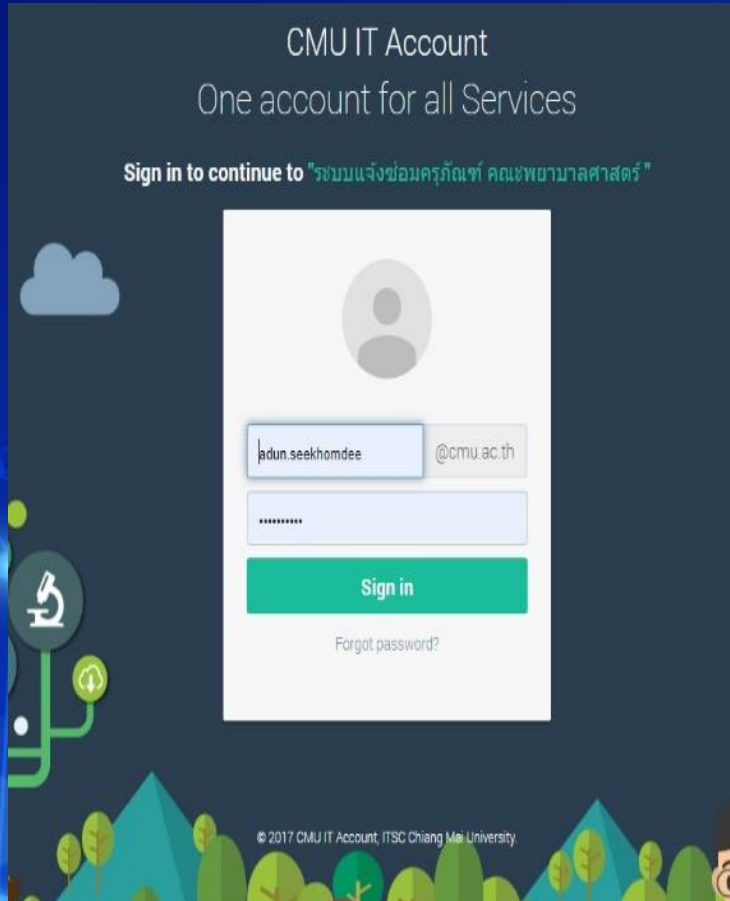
CMU IT Account
One account for all Services

Sign in to continue to "ระบบแจ้งซ่อมครุภัณฑ์ คณะพยาบาลศาสตร์"

adun.seekhomdee
@cmu.ac.th

••••••••••

Sign in

Forgot password?

© 2017 CMU IT Account, ITSC Chiang Mai University.